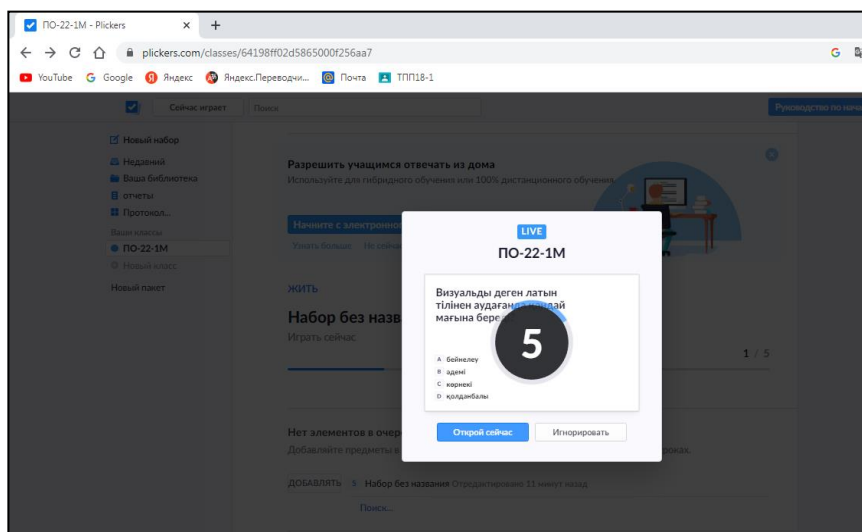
ПО-22-1М - Plickers ×  +

plickers.com/classes/64198ff02d5865000f256aa7

YouTube  Google  Яндекс  Яндекс.Переводчи...  Почта  ТПП18-1

Сейчас играет  Поиск  Руководство по нач

Новый набор
Недавний
Ваша библиотека
отчеты
Протокол...
Ваши классы
ПО-22-1М
Новый класс
Новый пакет

Разрешить учащимся отвечать из дома
Используйте для гибридного обучения или 100% дистанционного обучения.

Начните с электронно
Узнать больше  Не сейча

ЖИТЬ
Набор без назв
Играть сейчас

1 / 5

Нет элементов в очер
Добавляйте предметы в  эжах.

ДОБАВЛЯТЬ  5  Набор без названия  Отредактировано 11 минут назад
Поиск...

LIVE
ПО-22-1М

Визуальды деген латын тілінен аударғанда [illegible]лай мағына бере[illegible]

5

A бейнелеу
B әдемі
C көрнекі
D қолданбалы

Открой сейчас  Игнорировать